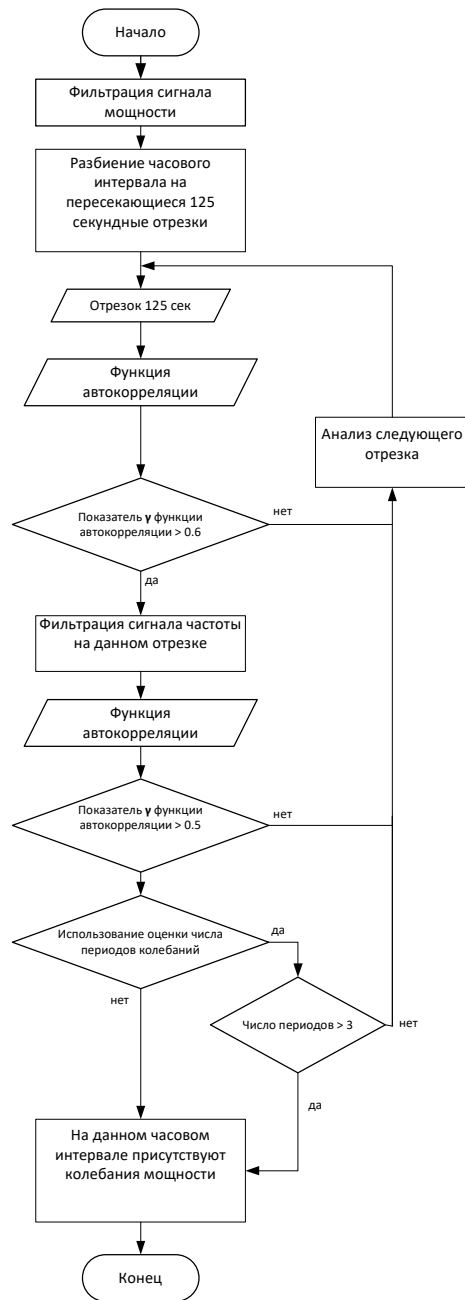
Начало

Фильтрация сигнала мощности

Разбиение часового интервала на пересекающиеся 125 секундные отрезки

Отрезок 125 сек

Функция автокорреляции

Анализ следующего отрезка

Показатель **γ** функции автокорреляции > 0.6

нет

да

Фильтрация сигнала частоты на данном отрезке

Функция автокорреляции

Показатель **γ** функции автокорреляции > 0.5

нет

Использование оценки числа периодов колебаний

да

нет

Число периодов > 3

нет

да

На данном часовом интервале присутствуют колебания мощности

Конец